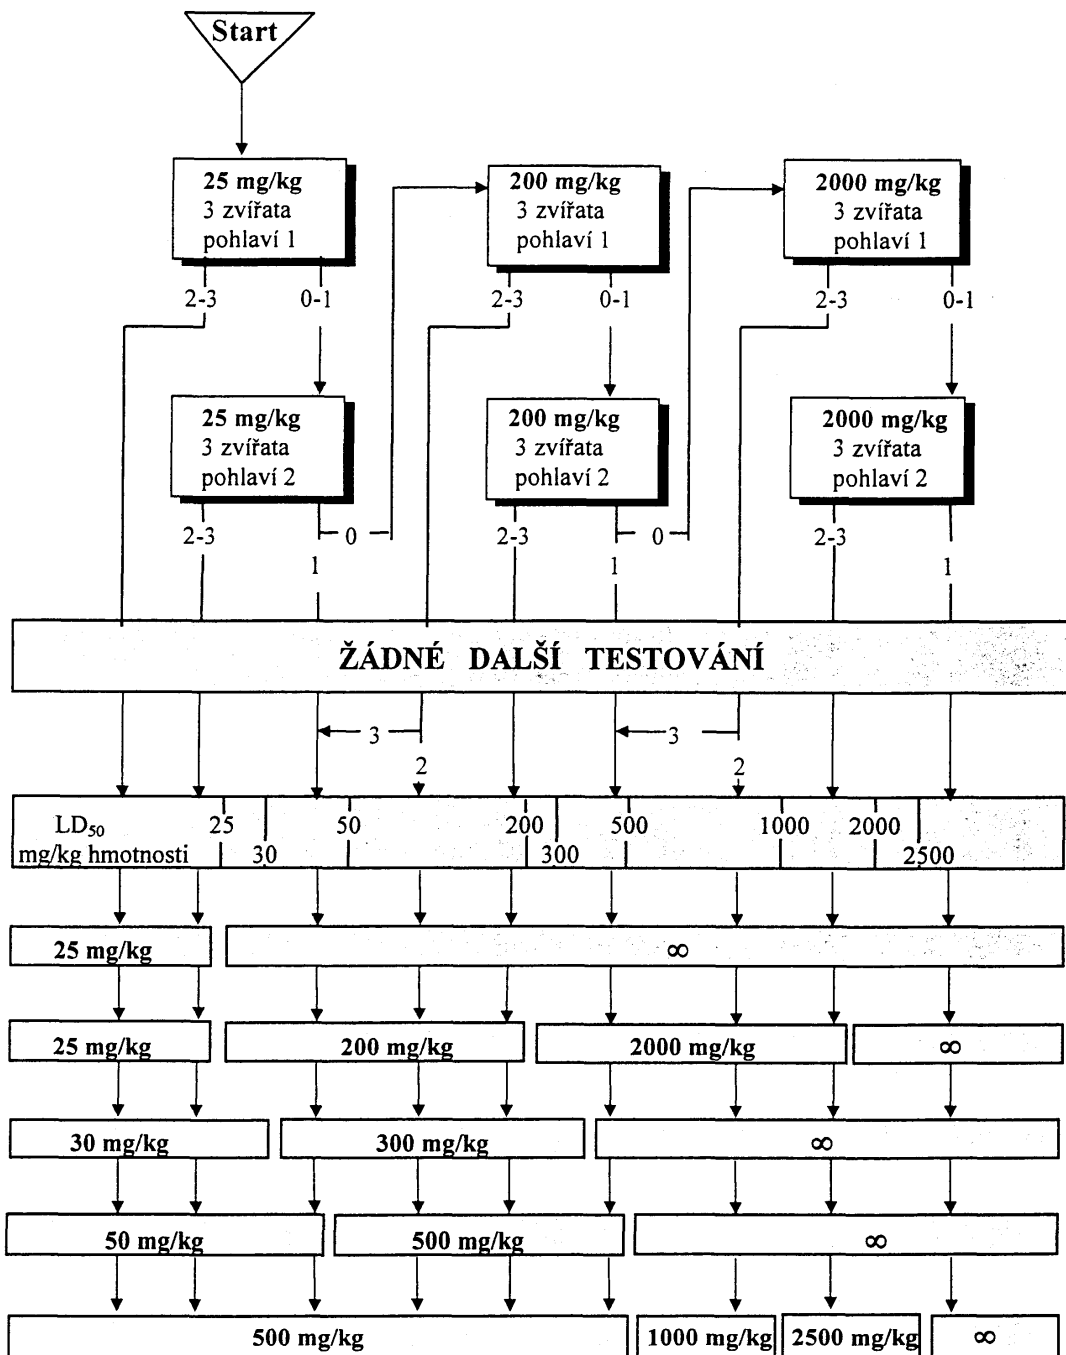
Start

25 mg/kg
3 zvířata
pohlaví 1

200 mg/kg
3 zvířata
pohlaví 1

2000 mg/kg
3 zvířata
pohlaví 1

2-3 0-1 2-3 0-1 2-3 0-1

25 mg/kg
3 zvířata
pohlaví 2

200 mg/kg
3 zvířata
pohlaví 2

2000 mg/kg
3 zvířata
pohlaví 2

2-3 0 2-3 0 2-3
1 1 1

ŽÁDNÉ DALŠÍ TESTOVÁNÍ

3 3
2 2

LD$_{50}$
mg/kg hmotnosti 25 30 50 200 300 500 1000 2000 2500

25 mg/kg | ∞

25 mg/kg | 200 mg/kg | 2000 mg/kg | ∞

30 mg/kg | 300 mg/kg | ∞

50 mg/kg | 500 mg/kg | ∞

500 mg/kg | 1000 mg/kg | 2500 mg/kg | ∞